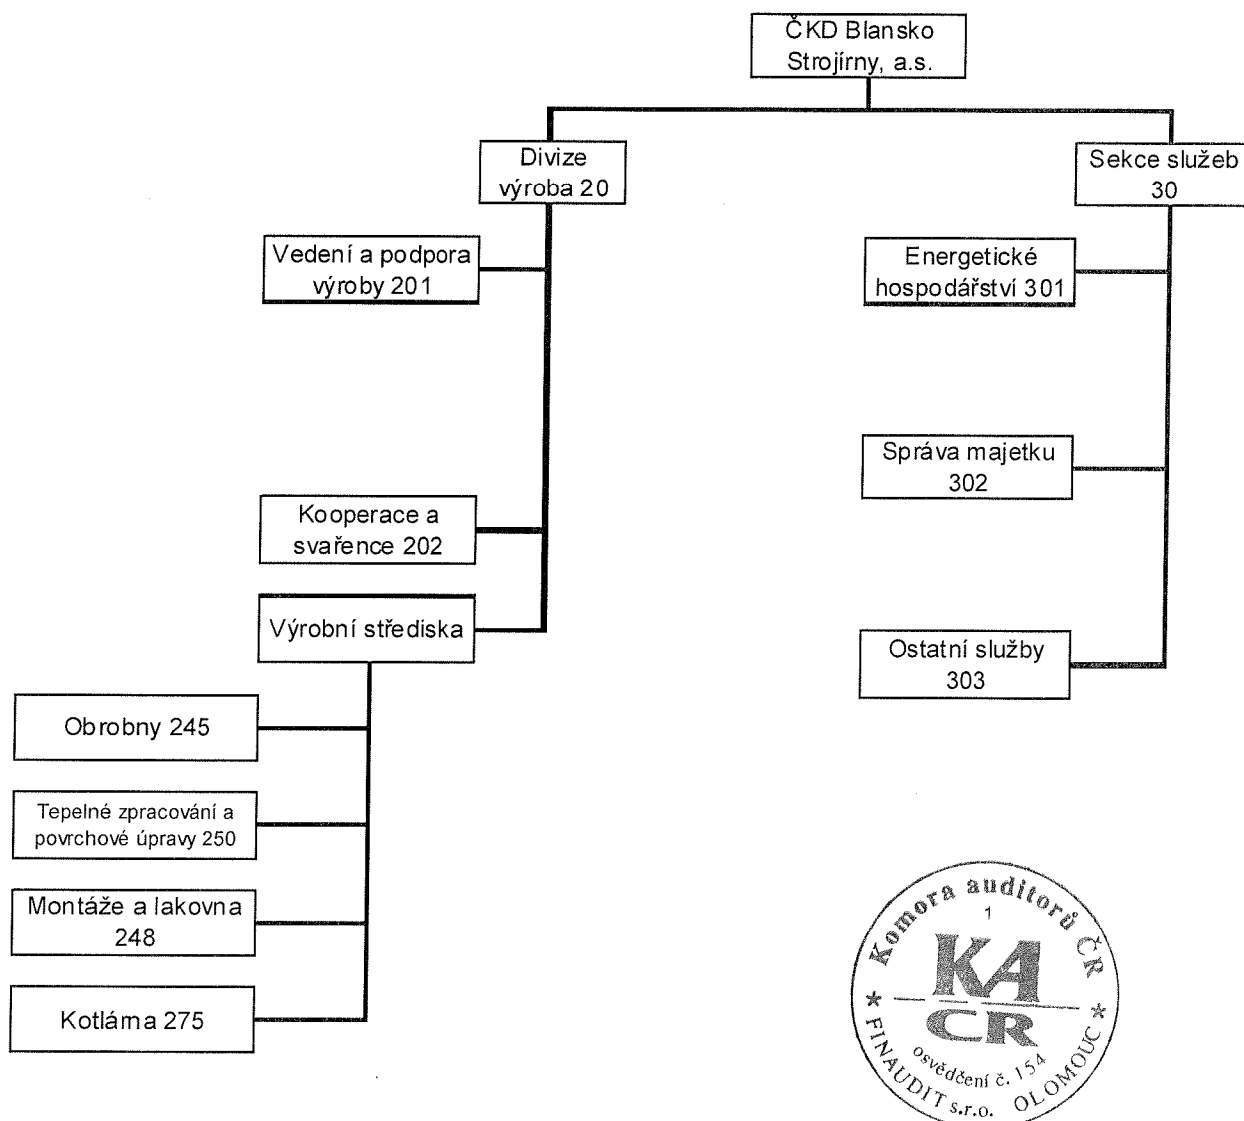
ČKD Blansko Strojírny, a.s.

Divize výroba 20

Sekce služeb 30

Vedení a podpora výroby 201

Energetické hospodářství 301

Správa majetku 302

Kooperace a svařence 202

Výrobní střediska

Ostatní služby 303

Obrobny 245

Tepelné zpracování a povrchové úpravy 250

Montáže a lakovna 248

Kotlárna 275

Komora auditorů ČR
1
KA ČR
* FINAUDIT s.r.o. OLOMOUC *
osvědčení č. 154